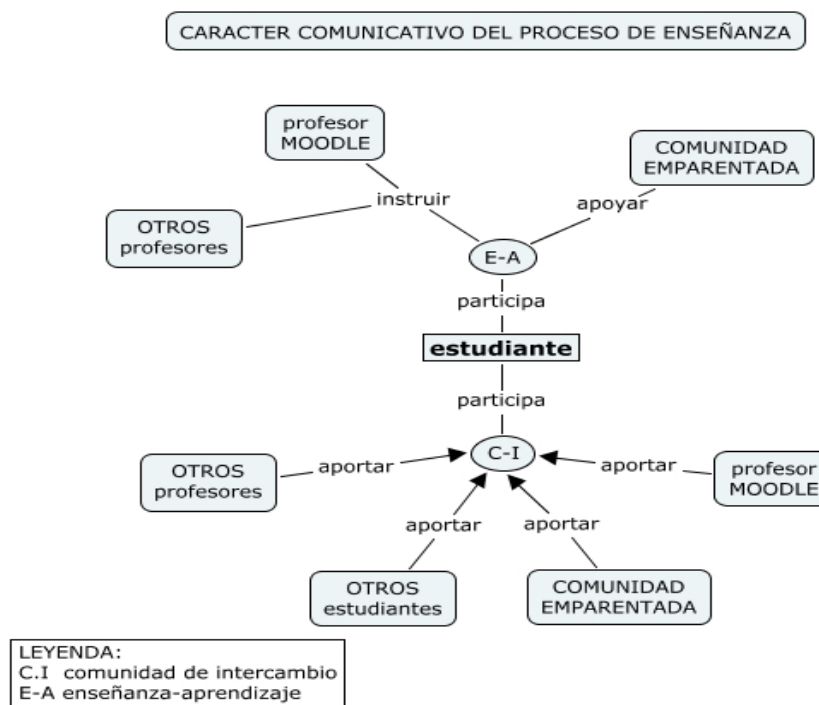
CARACTER COMUNICATIVO DEL PROCESO DE ENSEÑANZA

profesor MOODLE

COMUNIDAD EMPARENTADA

instruir

apoyar

OTROS profesores

E-A

participa

estudiante

participa

OTROS profesores

aportar

C-I

aportar

profesor MOODLE

aportar

aportar

OTROS estudiantes

COMUNIDAD EMPARENTADA

LEYENDA:
C.I comunidad de intercambio
E-A enseñanza-aprendizaje